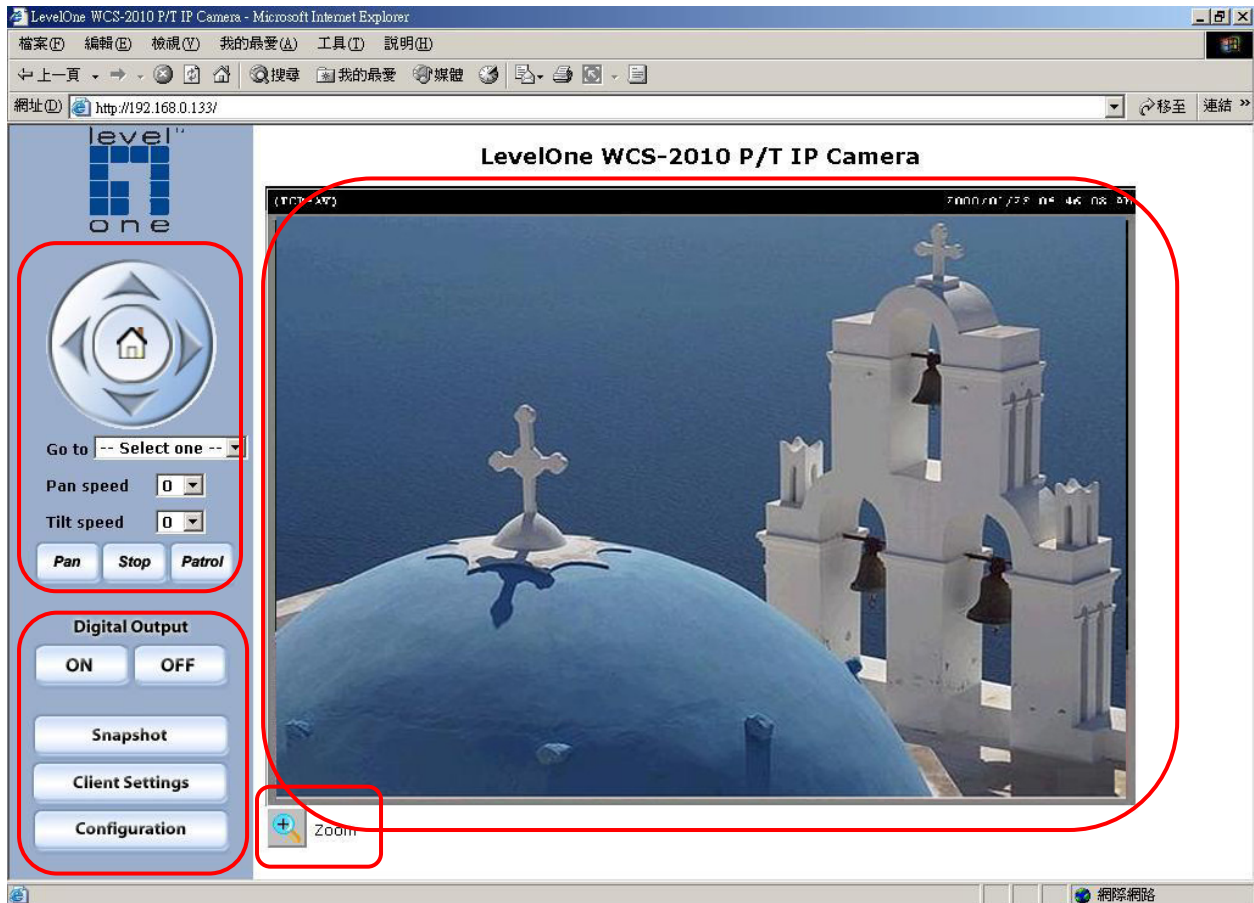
LevelOne WCS-2010 P/T IP Camera - Microsoft Internet Explorer

檔案(F) 編輯(E) 檢視(V) 我的最愛(A) 工具(T) 說明(H)

上一頁 搜尋 我的最愛 媒體

網址(D) http://192.168.0.133/ 移至 連結 »

level one

LevelOne WCS-2010 P/T IP Camera

(TCP-AV) 2000/01/23 05:46:08 AM

Go to -- Select one --

Pan speed 0

Tilt speed 0

Pan Stop Patrol

Digital Output

ON OFF

Snapshot

Client Settings

Configuration

Zoom

網際網路